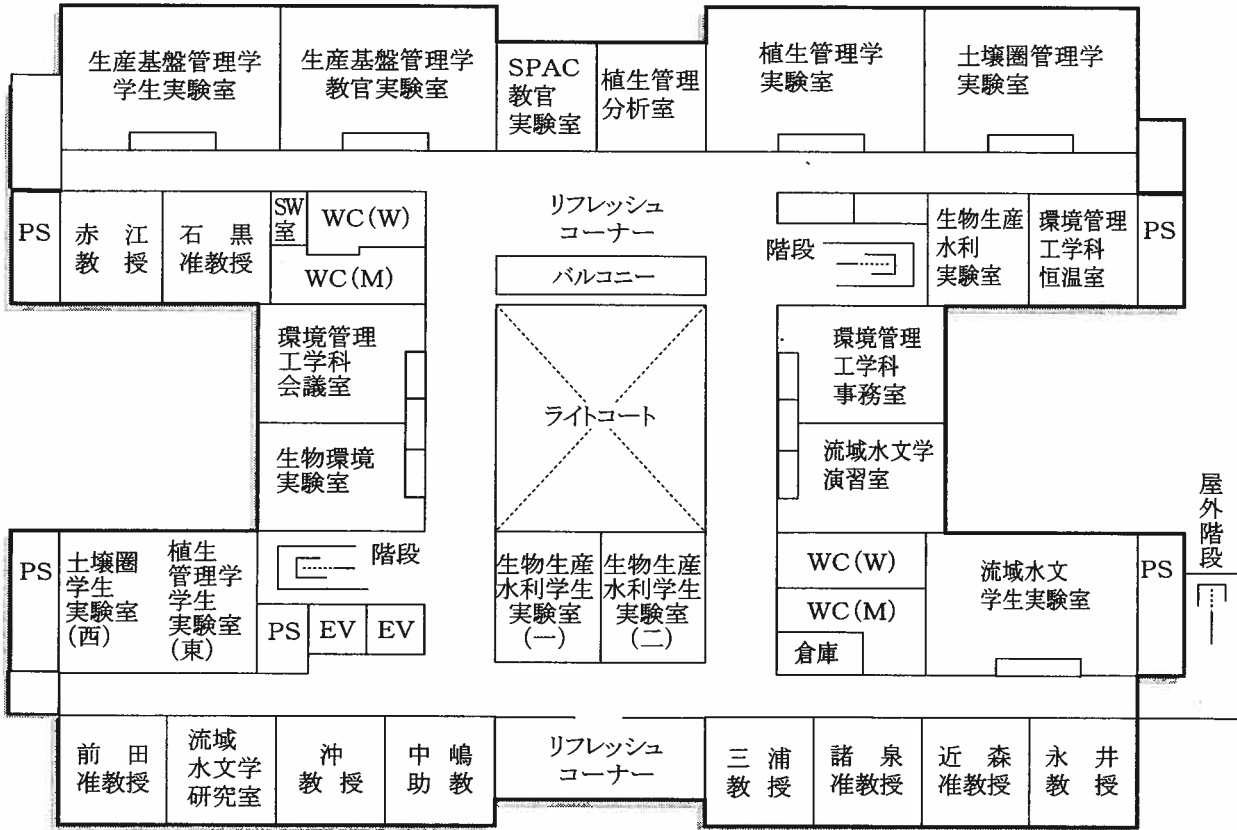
生産基盤管理学
学生実験室

生産基盤管理学
教官実験室

SPAC
教官
実験室

植生管理
分析室

植生管理学
実験室

土壌圏管理学
実験室

PS

赤　江
教　授

石　黒
准教授

SW
室

WC(W)

WC(M)

リフレッシュ
コーナー

バルコニー

階段

生物生産
水利
実験室

環境管理
工学科
恒温室

PS

環境管理
工学科
会議室

生物環境
実験室

ライトコート

環境管理
工学科
事務室

流域水文学
演習室

屋外
階段

PS

土壌圏
学生
実験室
(西)

植生
管理学
学生
実験室
(東)

階段

PS

EV

EV

生物生産
水利学生
実験室
(一)

生物生産
水利学生
実験室
(二)

WC(W)

WC(M)

倉庫

流域水文
学生実験室

PS

前　田
准教授

流域
水文学
研究室

沖
教　授

中　嶋
助　教

リフレッシュ
コーナー

三　浦
教　授

諸　泉
准教授

近　森
准教授

永　井
教　授